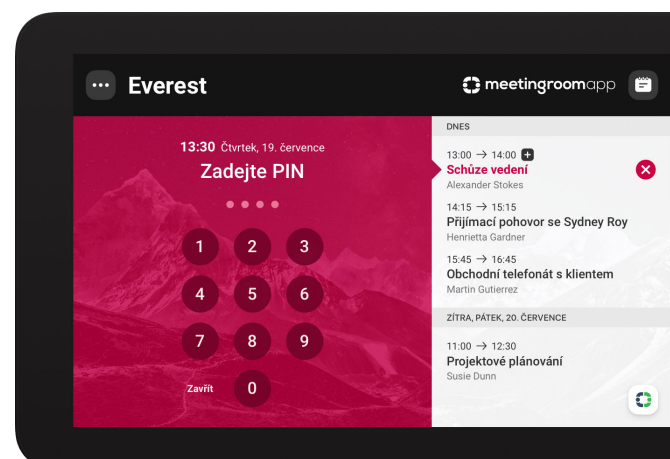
Everest

meetingroomapp

13:30 Čtvrtek, 19. července

Zadejte PIN

1 2 3
4 5 6
7 8 9
Zavřít 0

DNES

13:00 → 14:00
Schůze vedení
Alexander Stokes

14:15 → 15:15
Přijímací pohovor se Sydney Roy
Henrietta Gardner

15:45 → 16:45
Obchodní telefonát s klientem
Martin Gutierrez

ZÍTRA, PÁTEK, 20. ČERVENCE

11:00 → 12:30
Projektové plánování
Susie Dunn